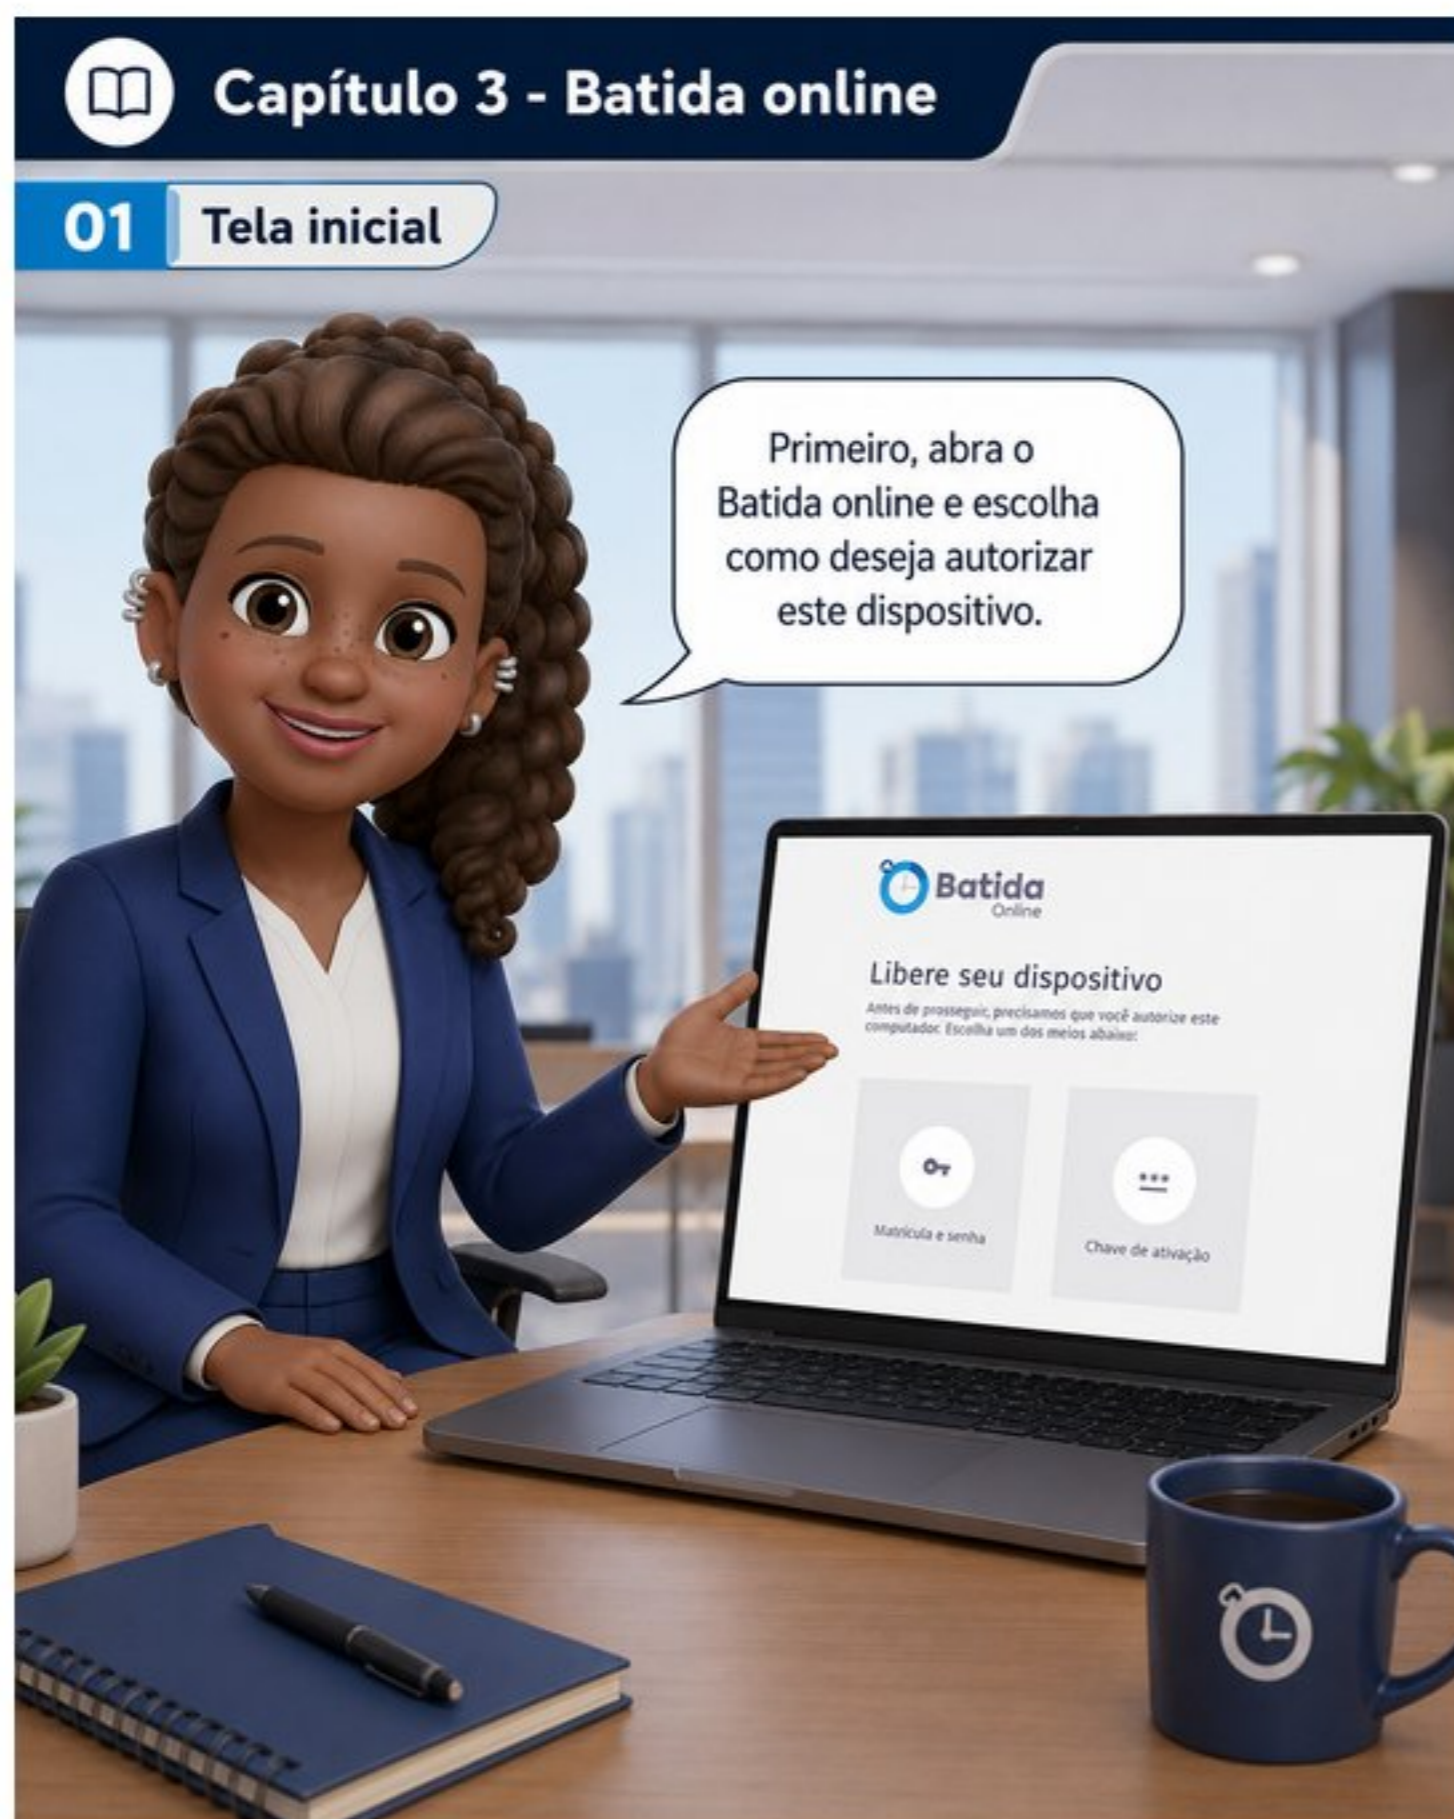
Capítulo 3 - Batida online

01 Tela inicial

Primeiro, abra o Batida online e escolha como deseja autorizar este dispositivo.

Batida Online

Libere seu dispositivo

Antes de prosseguir, precisamos que você autorize este computador. Escolha um dos meios abaixo:

Matrícula e senha

Chave de ativação